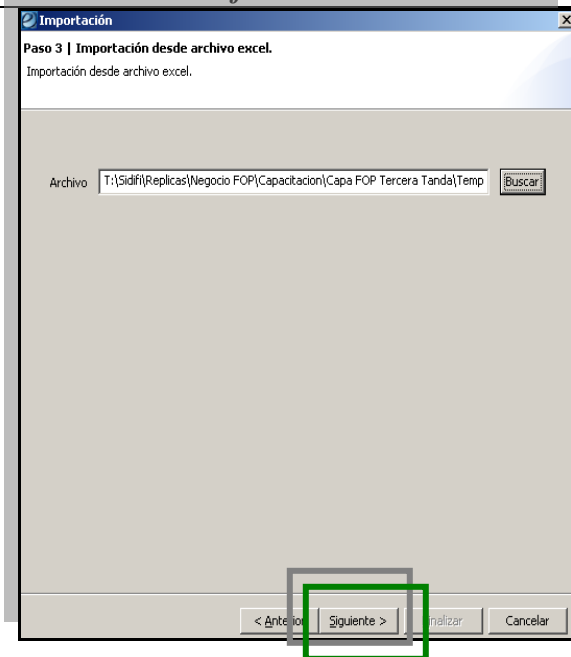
Importación
Paso 3 | Importación desde archivo excel.
Importación desde archivo excel.

Archivo T:\Sidifi\Replicas\Negocio FOP\Capacitacion\Capa FOP Tercera Tanda\Temp Buscar

< Anterior Siguiente > Finalizar Cancelar